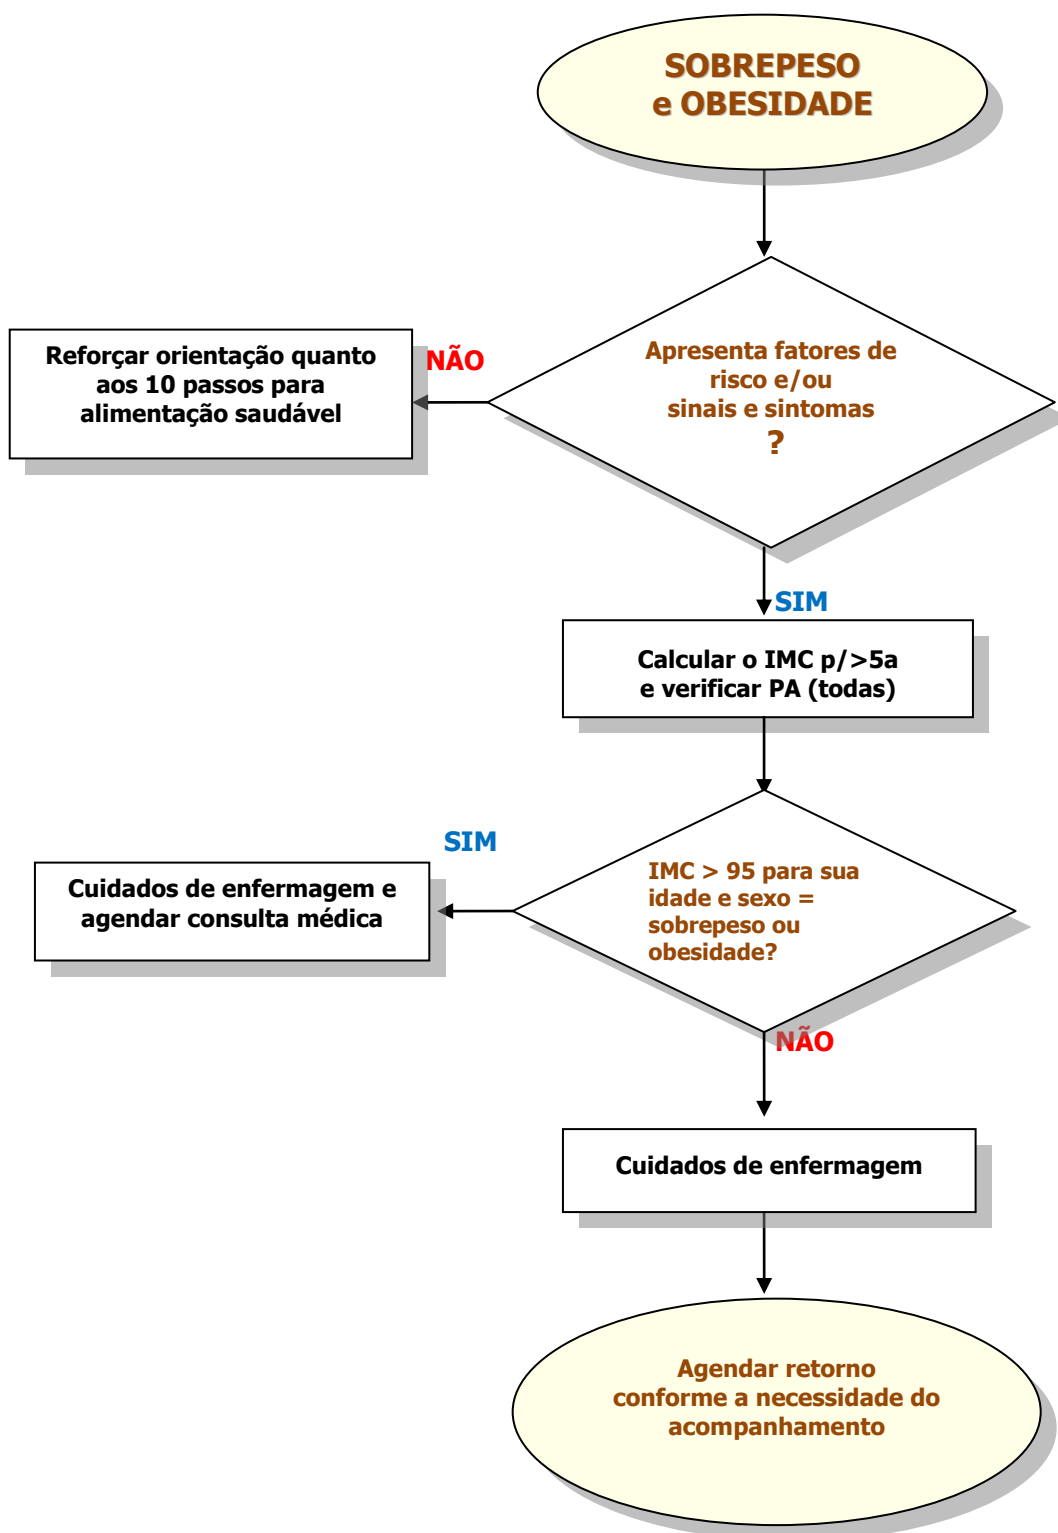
SOBREPESO
e OBESIDADE

Apresenta fatores de risco e/ou sinais e sintomas
?

NÃO

Reforçar orientação quanto aos 10 passos para alimentação saudável

SIM

Calcular o IMC p/>5a
e verificar PA (todas)

IMC > 95 para sua idade e sexo = sobrepeso ou obesidade?

SIM

Cuidados de enfermagem e agendar consulta médica

NÃO

Cuidados de enfermagem

Agendar retorno conforme a necessidade do acompanhamento